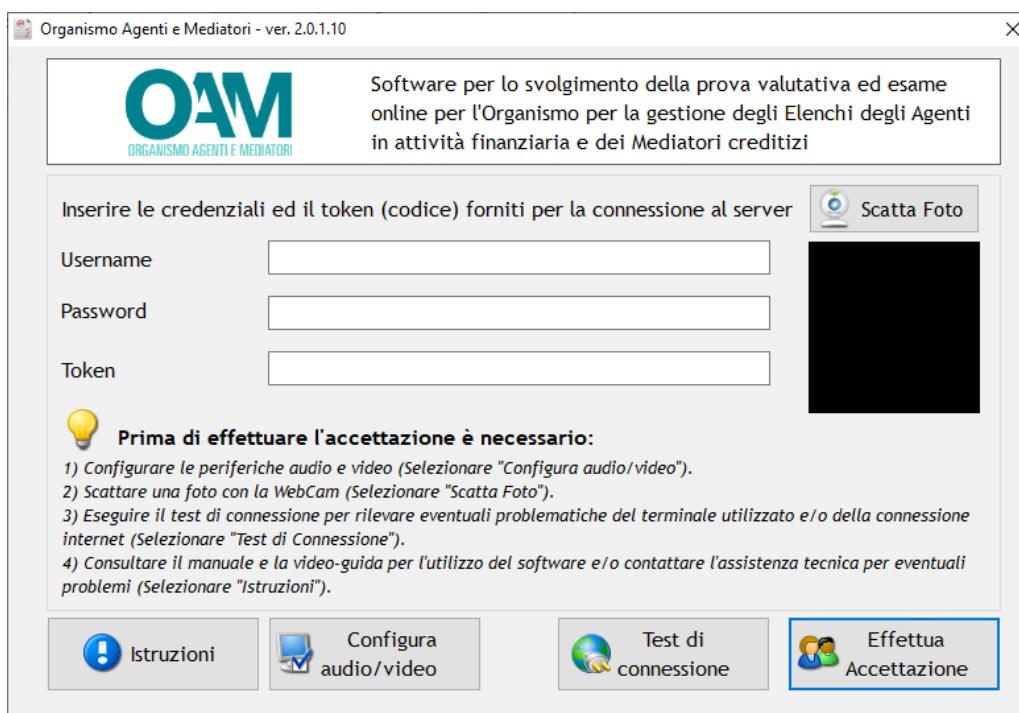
Organismo Agenti e Mediatori - ver. 2.0.1.10

OAM
ORGANISMO AGENTI E MEDIATORI

Software per lo svolgimento della prova valutativa ed esame online per l'Organismo per la gestione degli Elenchi degli Agenti in attività finanziaria e dei Mediatori creditizi

Inserire le credenziali ed il token (codice) forniti per la connessione al server

Scatta Foto

Username

Password

Token

Prima di effettuare l'accettazione è necessario:

1) Configurare le periferiche audio e video (Selezionare "Configura audio/video").
2) Scattare una foto con la WebCam (Selezionare "Scatta Foto").
3) Eseguire il test di connessione per rilevare eventuali problematiche del terminale utilizzato e/o della connessione internet (Selezionare "Test di Connessione").
4) Consultare il manuale e la video-guida per l'utilizzo del software e/o contattare l'assistenza tecnica per eventuali problemi (Selezionare "Istruzioni").

Istruzioni

Configura audio/video

Test di connessione

Effettua Accettazione